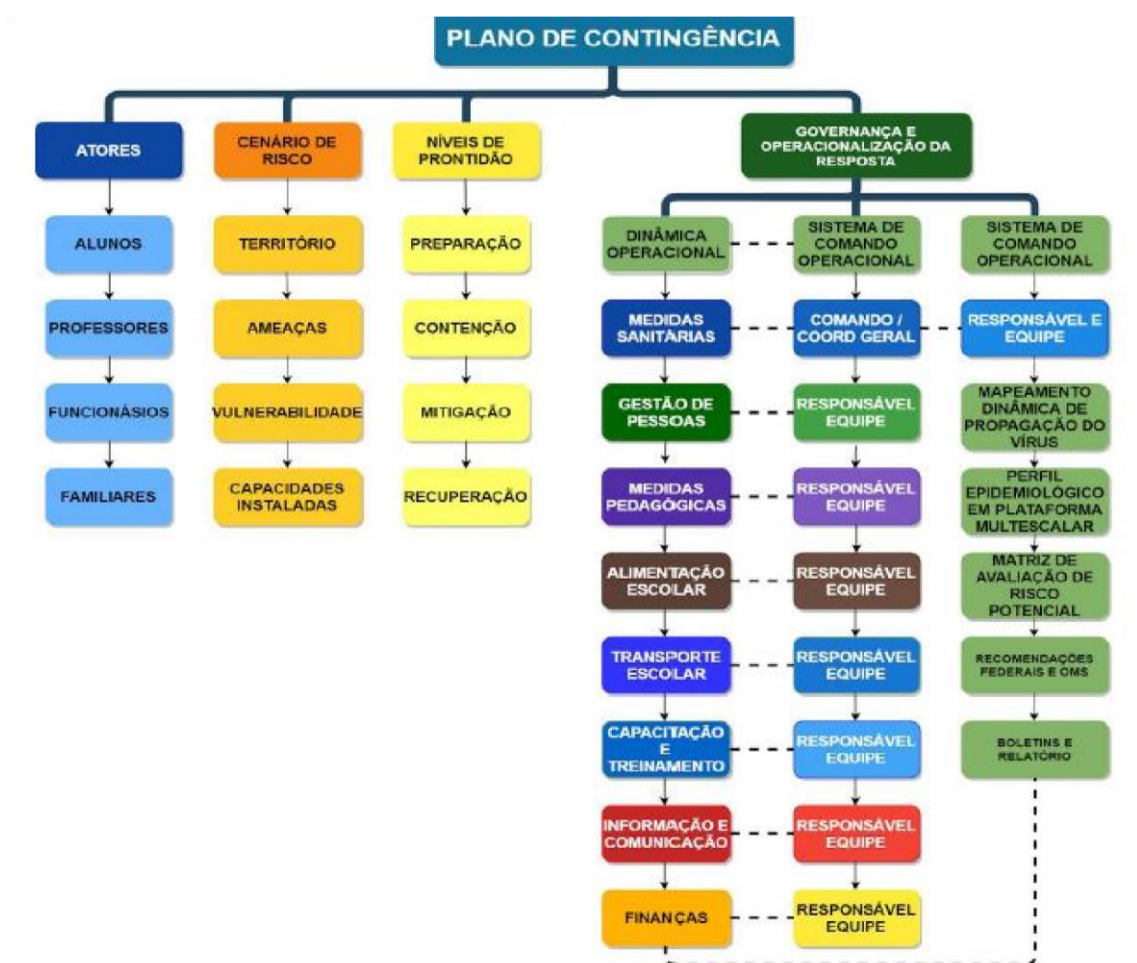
PLANO DE CONTINGÊNCIA

ATORES

ALUNOS

PROFESSORES

FUNCIONÁSIOS

FAMILIARES

CENÁRIO DE RISCO

TERRITÓRIO

AMEAÇAS

VULNERABILIDADE

CAPACIDADES INSTALADAS

NÍVEIS DE PRONTIDÃO

PREPARAÇÃO

CONTENÇÃO

MITIGAÇÃO

RECUPERAÇÃO

GOVERNANÇA E OPERACIONALIZAÇÃO DA RESPOSTA

DINÂMICA OPERACIONAL

MEDIDAS SANITÁRIAS

GESTÃO DE PESSOAS

MEDIDAS PEDAGÓGICAS

ALIMENTAÇÃO ESCOLAR

TRANSPORTE ESCOLAR

CAPACITAÇÃO E TREINAMENTO

INFORMAÇÃO E COMUNICAÇÃO

FINANÇAS

SISTEMA DE COMANDO OPERACIONAL

COMANDO / COORD GERAL

RESPONSÁVEL EQUIPE

RESPONSÁVEL EQUIPE

RESPONSÁVEL EQUIPE

RESPONSÁVEL EQUIPE

RESPONSÁVEL EQUIPE

RESPONSÁVEL EQUIPE

RESPONSÁVEL EQUIPE

SISTEMA DE COMANDO OPERACIONAL

RESPONSÁVEL E EQUIPE

MAPEAMENTO DINÂMICA DE PROPAGAÇÃO DO VÍRUS

PERFIL EPIDEMIOLÓGICO EM PLATAFORMA MULTESCALAR

MATRIZ DE AVALIAÇÃO DE RISCO POTENCIAL

RECOMENDAÇÕES FEDERAIS E OMS

BOLETINS E RELATÓRIO